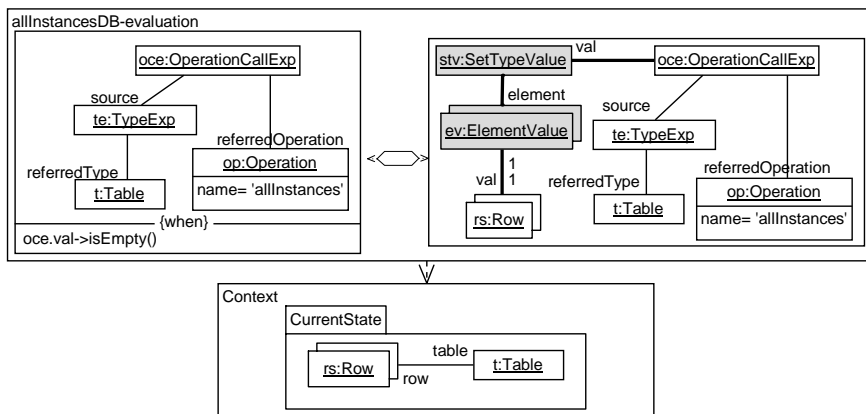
allInstancesDB-evaluation

oce:OperationCallExp

source

te:TypeExp

referredOperation

referredType

op:Operation

name= 'allInstances'

t:Table

{when}

oce.val->isEmpty()

stv:SetTypeValue

val

oce:OperationCallExp

element

source

ev:ElementValue

te:TypeExp

1

1

referredOperation

val

referredType

op:Operation

rs:Row

t:Table

name= 'allInstances'

Context

CurrentState

table

rs:Row

t:Table

row